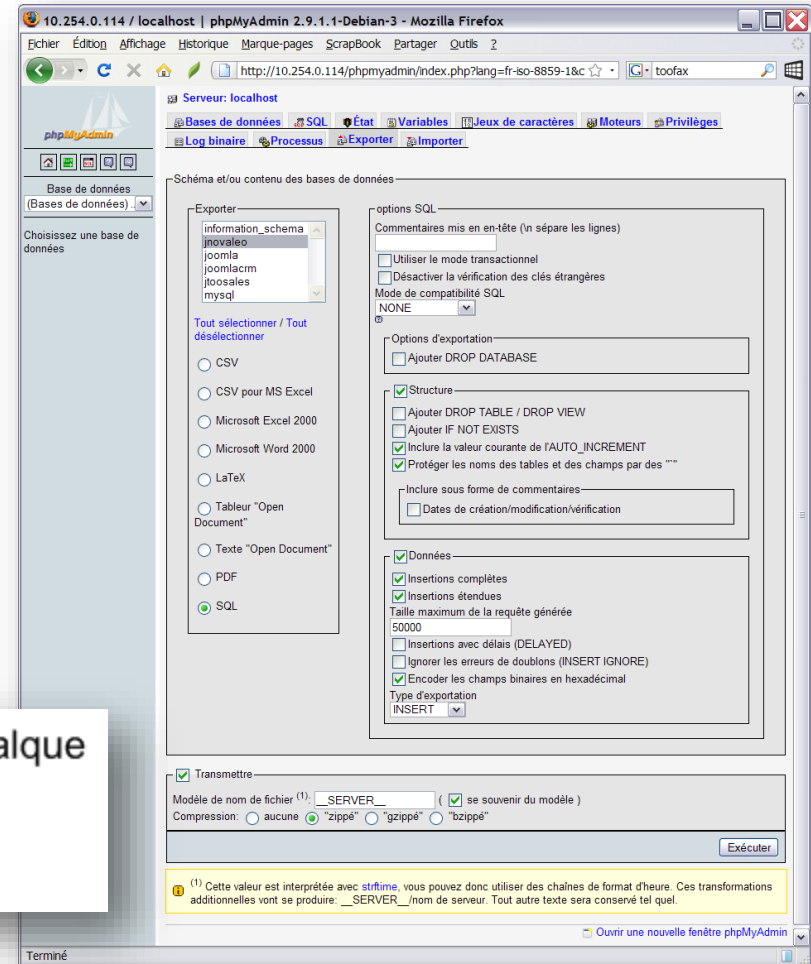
10.254.0.114 / localhost | phpMyAdmin 2.9.1.1-Debian-3 - Mozilla Firefox

Fichier Édition Affichage Historique Marque-pages ScrapBook Partager Outils ?

http://10.254.0.114/phpmyadmin/index.php?lang=fr-iso-8859-1&c

toofax

phpMyAdmin

Base de données

(Bases de données) ...

Choisissez une base de données

Serveur: localhost

Bases de données | SQL | État | Variables | Jeux de caractères | Moteurs | Privilèges | Log binaire | Processus | Exporter | Importer

Schéma et/ou contenu des bases de données

Exporter

information_schema
jnovaleo
joomla
joomlacrm
jtoosales
mysql

Tout sélectionner / Tout désélectionner

CSV

CSV pour MS Excel

Microsoft Excel 2000

Microsoft Word 2000

LaTeX

Tableur "Open Document"

Texte "Open Document"

PDF

SQL

options SQL

Commentaires mis en en-tête (\n sépare les lignes)

Utiliser le mode transactionnel

Désactiver la vérification des clés étrangères

Mode de compatibilité SQL

NONE

Options d'exportation

Ajouter DROP DATABASE

Structure

Ajouter DROP TABLE / DROP VIEW

Ajouter IF NOT EXISTS

Inclure la valeur courante de l'AUTO_INCREMENT

Protéger les noms des tables et des champs par des "``"

Inclure sous forme de commentaires

Dates de création/modification/vérification

Données

Insertions complètes

Insertions étendues

Taille maximum de la requête générée

50000

Insertions avec délais (DELAYED)

Ignorer les erreurs de doublons (INSERT IGNORE)

Encoder les champs binaires en hexadécimal

Type d'exportation

INSERT

alque

Transmettre

Modèle de nom de fichier $^{(1)}$: __SERVER__ ( se souvenir du modèle )

Compression: aucune "zippé" "gzippé" "bzippé"

Exécuter

$^{(1)}$ Cette valeur est interprétée avec strftime, vous pouvez donc utiliser des chaînes de format d'heure. Ces transformations additionnelles vont se produire: __SERVER__/nom de serveur. Tout autre texte sera conservé tel quel.

Ouvrir une nouvelle fenêtre phpMyAdmin

Terminé